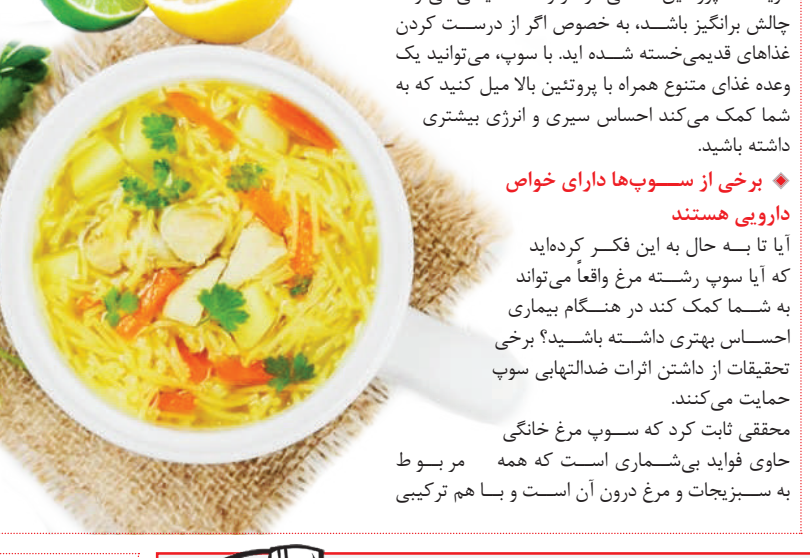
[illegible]
چالش برانگیز باشد، به خصوص اگر از درست کردن غذاهای قدیمی‌خسته شده اید. با سوپ، می‌توانید یک وعده غذای متنوع همراه با پروتئین بالا میل کنید که به شما کمک می‌کند احساس سیری و انرژی بیشتری داشته باشید.

◆ برخی از سوپ‌ها دارای خواص دارویی هستند

آیا تا به حال به این فکر کرده‌اید که آیا سوپ رشته مرغ واقعاً می‌تواند به شما کمک کند در هنگام بیماری احساس بهتری داشته باشید؟ برخی تحقیقات از داشتن اثرات ضدالتهابی سوپ حمایت می‌کنند.

محققی ثابت کرد که سوپ مرغ خانگی حاوی فواید بی‌شماری است که همه مربوط به سبزیجات و مرغ درون آن است و با هم ترکیبی